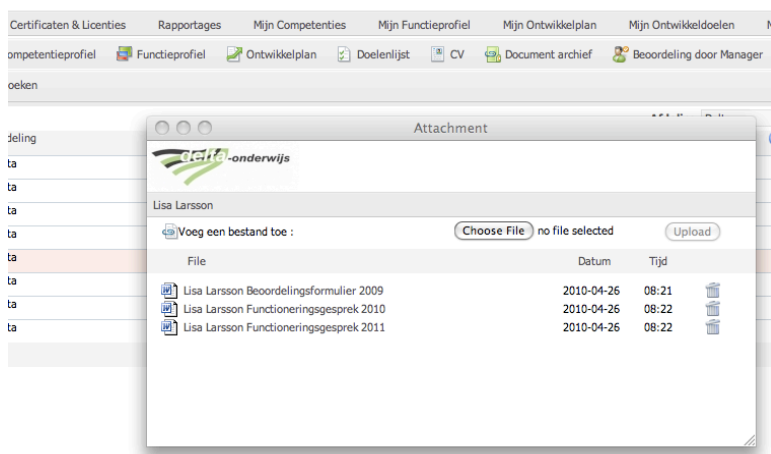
Certificaten & Licenties Rapportages Mijn Competenties Mijn Functieprofiel Mijn Ontwikkelplan Mijn Ontwikkeldoelen M

ompetentieprofiel Functieprofiel Ontwikkelplan Doelenlijst CV Document archief Beoordeling door Manager

oeken

deling

ta
ta
ta
ta
ta
ta
ta
ta

Attachment

delta-onderwijs

Lisa Larsson

Voeg een bestand toe : Choose File no selected Upload

| File | Datum | Tijd |
|---|---|---|
| Lisa Larsson Beoordelingsformulier 2009 | 2010-04-26 | 08:21 |
| Lisa Larsson Functioneringsgesprek 2010 | 2010-04-26 | 08:22 |
| Lisa Larsson Functioneringsgesprek 2011 | 2010-04-26 | 08:22 |